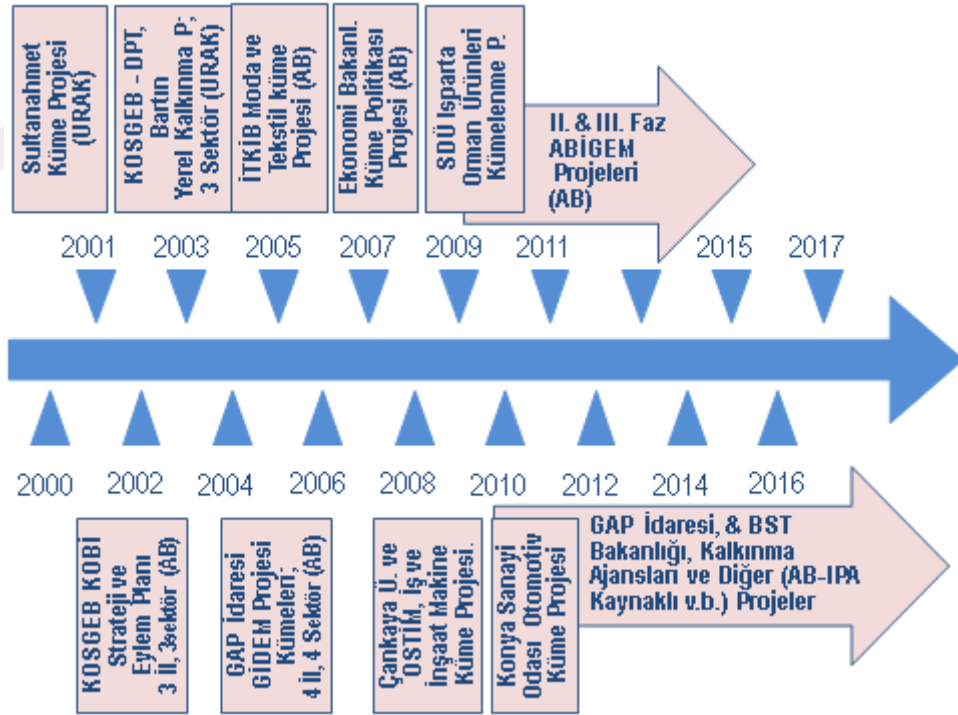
Sultanahmet Küme Projesi (URAK)

KOSGEB - DPT, Bartın Yerel Kalkınma P; 3 Sektör (URAK)

İTKİB Moda ve Tekstil küme Projesi (AB)

Ekonomi Bakanl. Küme Politikası Projesi (AB)

SDÜ Isparta Orman Ürünleri Kümelenme P.

II. & III. Faz ABİGEM Projeleri (AB)

2001
2003
2005
2007
2009
2011
2015
2017

2000
2002
2004
2006
2008
2010
2012
2014
2016

KOSGEB KOBİ Stratejı ve Eylem Planı 3 İl, 3sektör (AB)

GAP İdaresi GİDEM Projesi Kümeleri; 4 İl, 4 Sektör (AB)

Çankaya Ü. ve OSTİM, İş ve İnşaat Makine Küme Projesi.

Konya Sanayi Odası Otomotiv Küme Projesi

GAP İdaresi, & BST Bakanlığı, Kalkınma Ajansları ve Diğer (AB-IPA Kaynaklı v.b.) Projeler